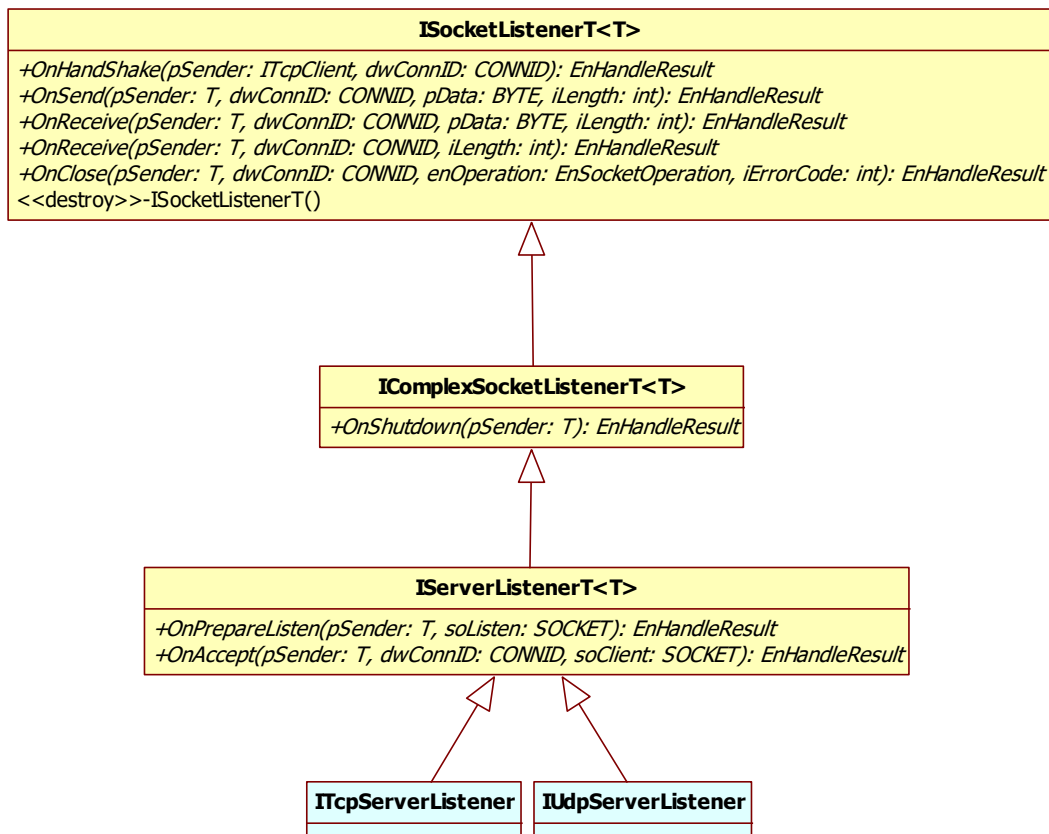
ISocketListenerT<T>

+OnHandShake(pSender: ITcpClient, dwConnID: CONNID): EnHandleResult
+OnSend(pSender: T, dwConnID: CONNID, pData: BYTE, iLength: int): EnHandleResult
+OnReceive(pSender: T, dwConnID: CONNID, pData: BYTE, iLength: int): EnHandleResult
+OnReceive(pSender: T, dwConnID: CONNID, iLength: int): EnHandleResult
+OnClose(pSender: T, dwConnID: CONNID, enOperation: EnSocketOperation, iErrorCode: int): EnHandleResult
<<destroy>>-ISocketListenerT()

IComplexSocketListenerT<T>

+OnShutdown(pSender: T): EnHandleResult

IServerListenerT<T>

+OnPrepareListen(pSender: T, soListen: SOCKET): EnHandleResult
+OnAccept(pSender: T, dwConnID: CONNID, soClient: SOCKET): EnHandleResult

ITcpServerListener

IUdpServerListener